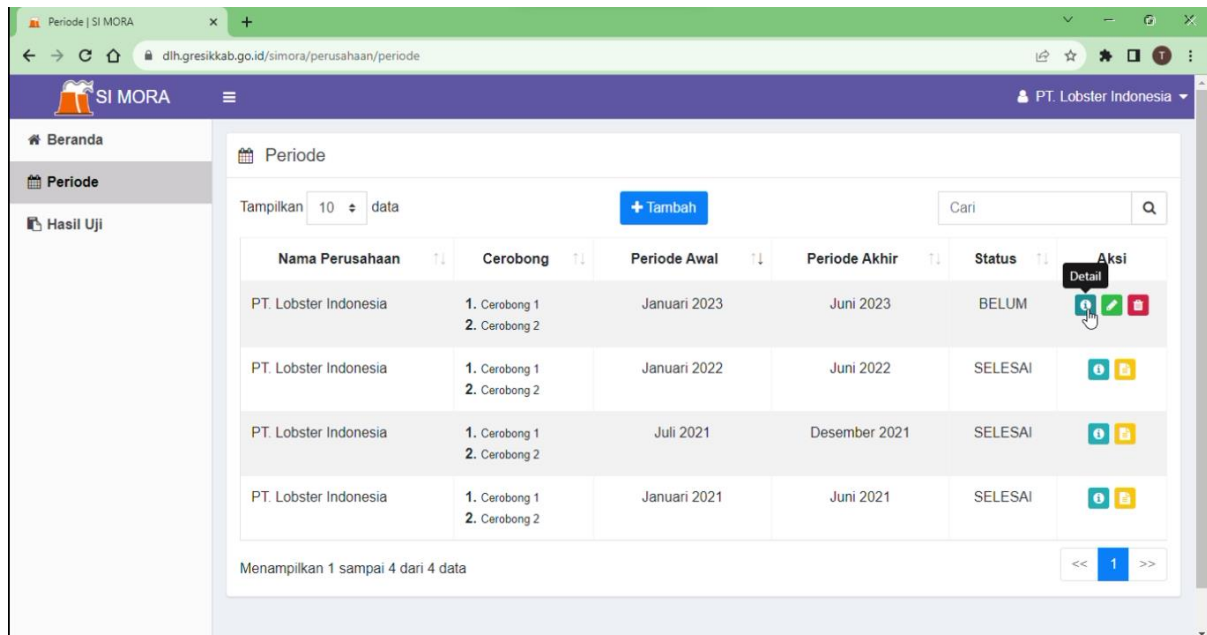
Periode | SI MORA

dlh.gresikkab.go.id/simora/perusahaan/periode

SI MORA

PT. Lobster Indonesia

Beranda

Periode

Hasil Uji

Periode

Tampilkan 10 data

+ Tambah

Cari

| Nama Perusahaan | Cerobong | Periode Awal | Periode Akhir | Status | Aksi |
|---|---|---|---|---|---|
| PT. Lobster Indonesia | 1. Cerobong 1 2. Cerobong 2 | Januari 2023 | Juni 2023 | BELUM | Detail |
| PT. Lobster Indonesia | 1. Cerobong 1 2. Cerobong 2 | Januari 2022 | Juni 2022 | SELESAI | |
| PT. Lobster Indonesia | 1. Cerobong 1 2. Cerobong 2 | Juli 2021 | Desember 2021 | SELESAI | |
| PT. Lobster Indonesia | 1. Cerobong 1 2. Cerobong 2 | Januari 2021 | Juni 2021 | SELESAI | |

Menampilkan 1 sampai 4 dari 4 data

<< 1 >>